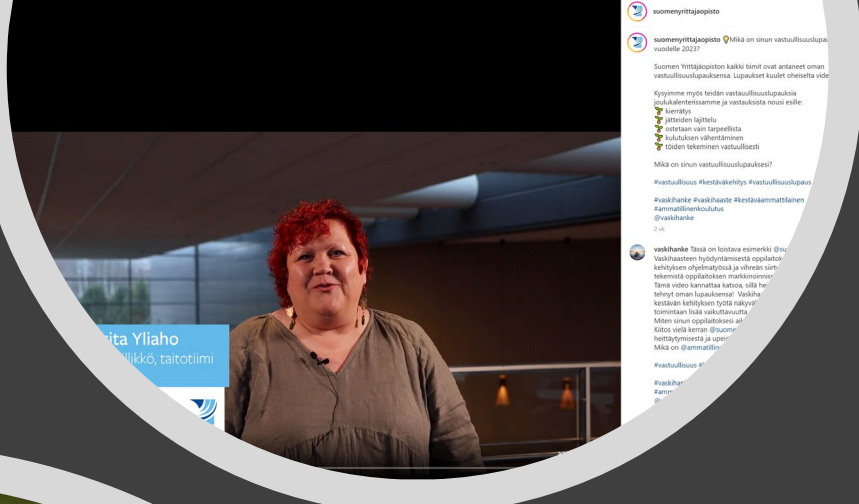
rita Yliaho
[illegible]llikkö, taitotiimi

suomenyrittajaopisto

suomenyrittajaopisto Mikä on sinun vastuullisuuslupa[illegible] vuodelle 2023?

Suomen Yrittäjäopiston kaikki tiimit ovat antaneet oman vastuullisuuslupauksensa. Lupaukset kuulet oheiselta vide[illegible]

Kysyimme myös teidän vastauullisuuslupauksia joulukalenterissamme ja vastauksista nousi esille:
kierrätys
jätteiden lajittelu
ostetaan vain tarpeellista
kulutuksen vähentäminen
töiden tekeminen vastuullisesti

Mikä on sinun vastuullisuuslupauksesi?

#vastuullisuus #kestäväkehitys #vastuullisuuslupaus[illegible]

#vaskihanke #vaskihaaste #kestäväammattilainen #ammatillinenkoulutus
@vaskihanke
2 vk

vaskihanke Tässä on loistava esimerkki @su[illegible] Vaskihaasteen hyödyntämisestä oppilaitok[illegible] kehityksen ohjelmatyössä ja vihreän siirt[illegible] tekemistä oppilaitoksen markkinoinnis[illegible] Tämä video kannattaa katsoa, sillä he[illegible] tehnyt oman lupauksensa! Vaskiha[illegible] kestävän kehityksen työtä näkyv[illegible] toimintaan lisää vaikuttavuutta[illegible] Miten sinun oppilaitoksesi a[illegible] Kiitos vielä kerran @suome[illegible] heittäytymisestä ja upe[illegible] Mikä on @ammatillin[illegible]

#vastuullisuus #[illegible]

#vaskiha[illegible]